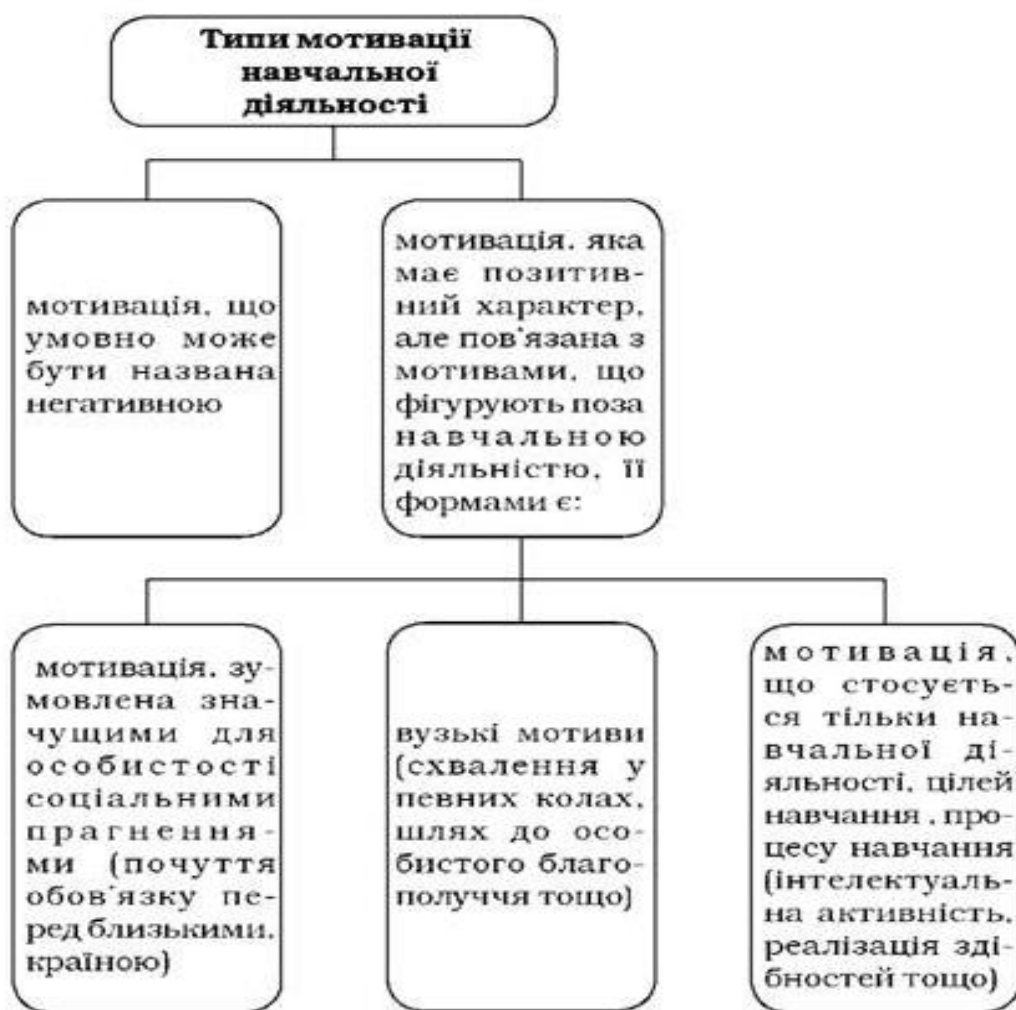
Типи мотивації навчальної діяльності

мотивація, що умовно може бути названа негативною

мотивація, яка має позитивний характер, але пов'язана з мотивами, що фігурують поза навчальною діяльністю, її формами є:

мотивація, зумовлена значущими для особистості соціальними прагненнями (почуття обов'язку перед близькими, країною)

вузькі мотиви (схвалення у певних колах, шлях до особистого благополуччя тощо)

мотивація, що стосується тільки навчальної діяльності, цілей навчання, процесу навчання (інтелектуальна активність, реалізація здібностей тощо)